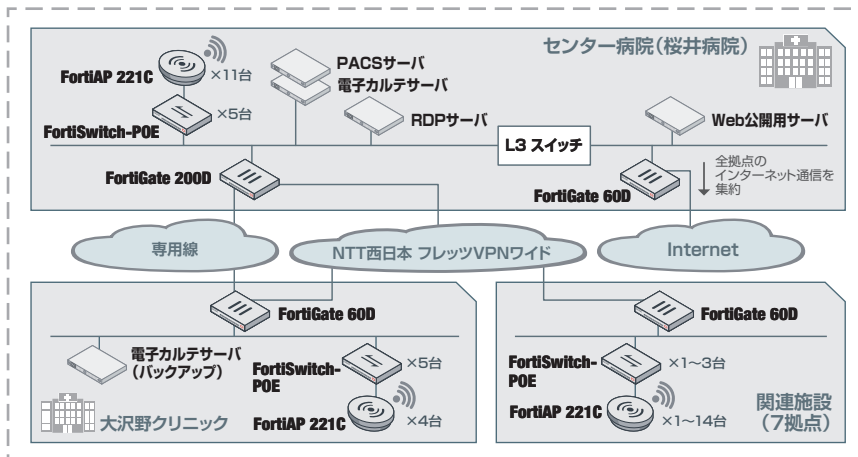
センター病院（桜井病院）

FortiAP 221C ×11台

PACSサーバ
電子カルテサーバ

FortiSwitch-POE ×5台

RDPサーバ

Web公開用サーバ

L3 スイッチ

FortiGate 200D

全拠点の
インターネット通信を
集約

FortiGate 60D

専用線

NTT西日本 フレッツVPNワイド

Internet

FortiGate 60D

電子カルテサーバ
（バックアップ）

FortiSwitch-POE ×5台

大沢野クリニック

FortiAP 221C ×4台

FortiGate 60D

FortiSwitch-POE ×1～3台

FortiAP 221C ×1～14台

関連施設
（7拠点）